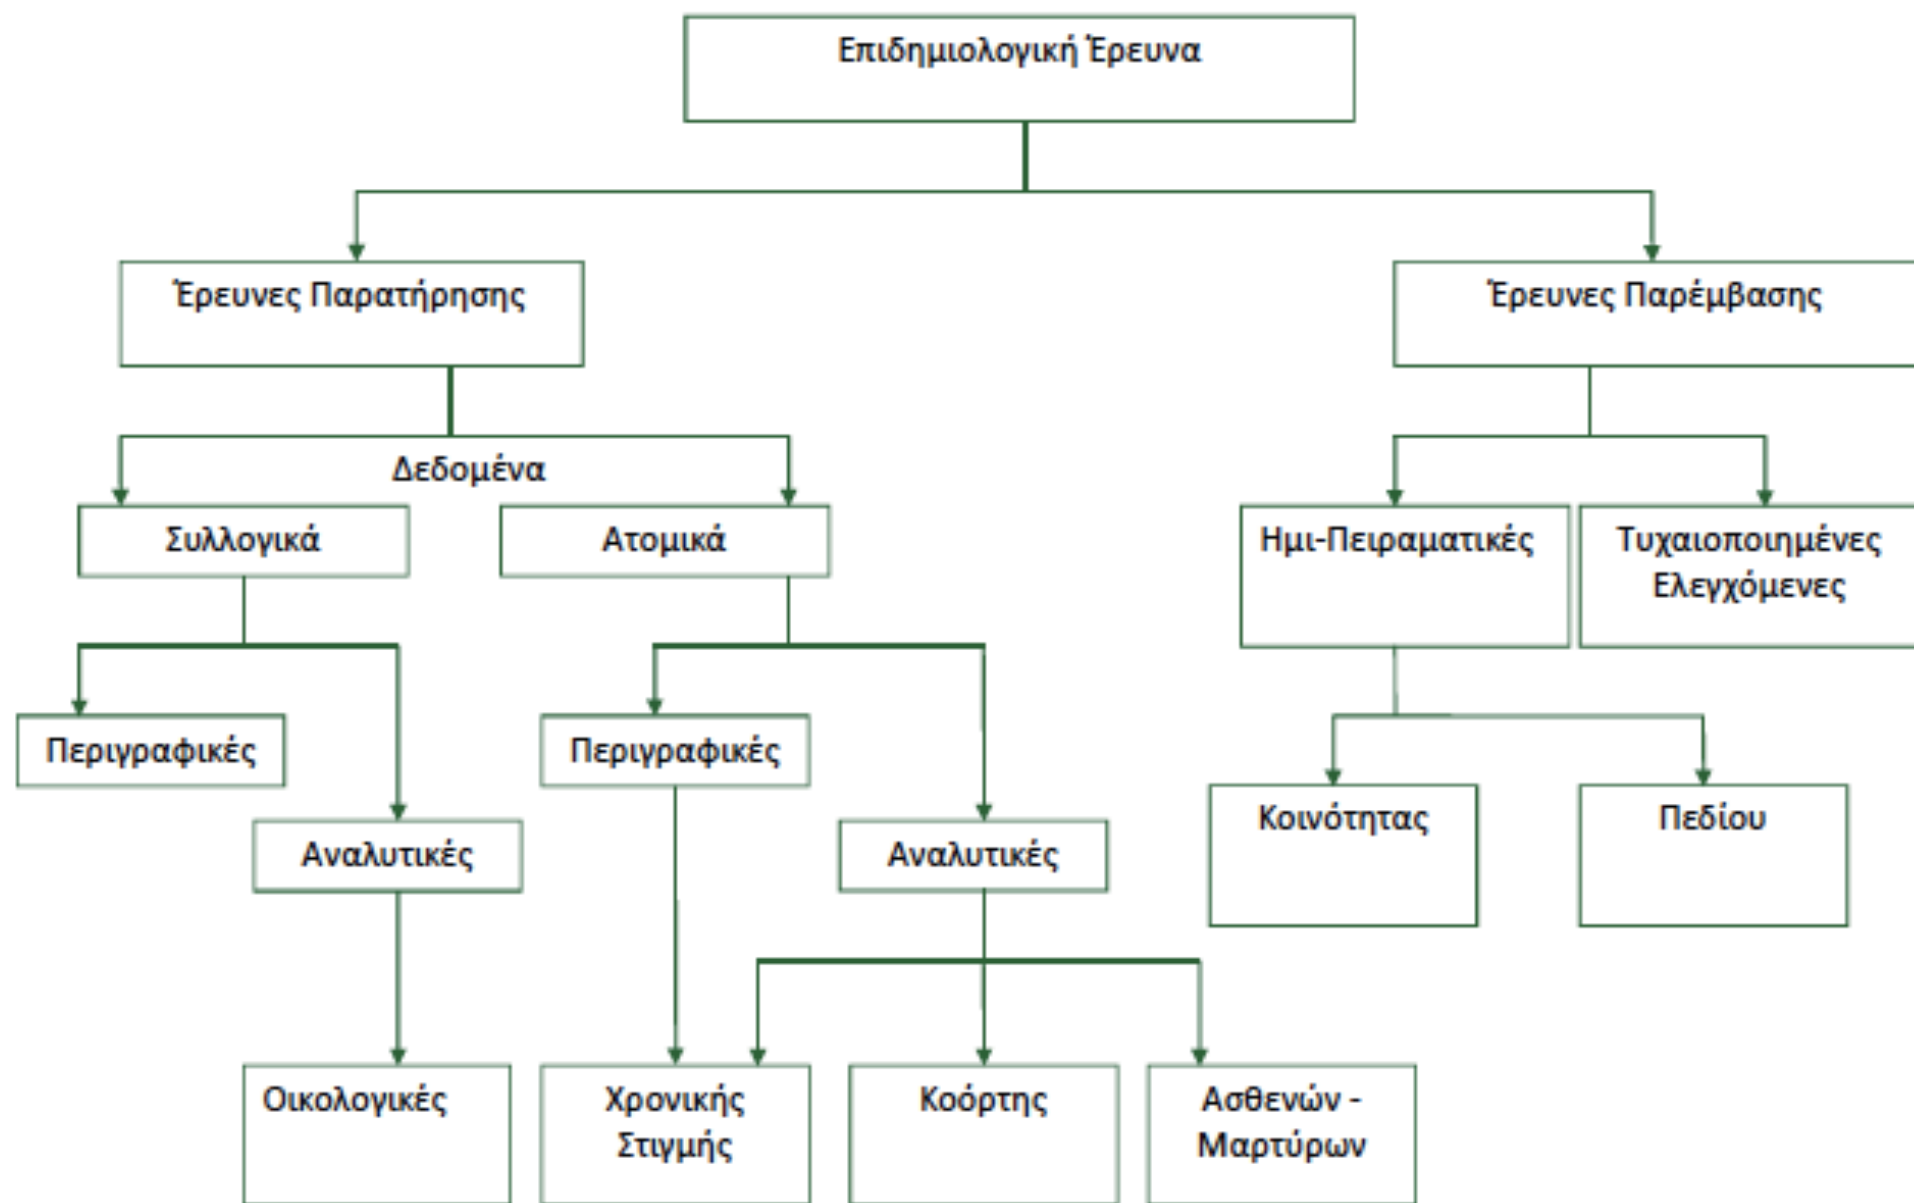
Επιδημιολογική Έρευνα

Έρευνες Παρατήρησης

Έρευνες Παρέμβασης

Δεδομένα

Συλλογικά

Ατομικά

Ημι-Πειραματικές

Τυχαιοποιημένες Ελεγχόμενες

Περιγραφικές

Περιγραφικές

Αναλυτικές

Αναλυτικές

Κοινότητας

Πεδίου

Οικολογικές

Χρονικής Στιγμής

Κοόρτης

Ασθενών - Μαρτύρων